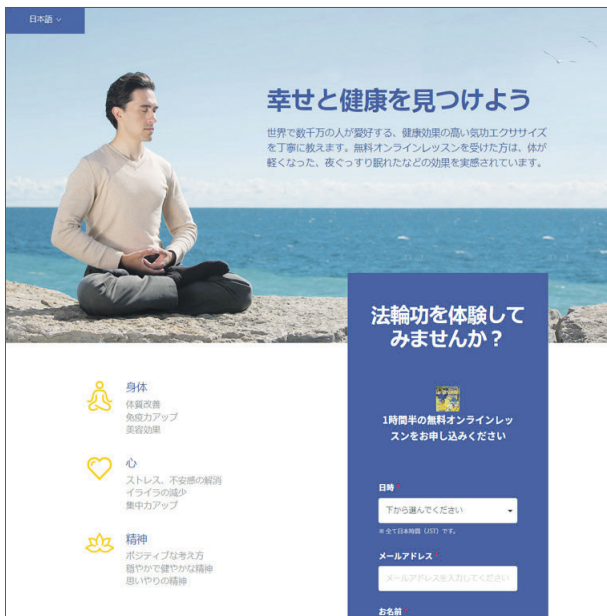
日本語 ⌄

幸せと健康を見つけよう

世界で数千万の人が愛好する、健康効果の高い気功エクササイズを丁寧に教えます。無料オンラインレッスンを受けた方は、体が軽くなった、夜ぐっすり眠れたなどの効果を実感されています。

法輪功を体験してみませんか？

1時間半の無料オンラインレッスンをお申し込みください

日時 *

下から選んでください

※ 全て日本時間（JST）です。

メールアドレス *

メールアドレスを入力してください

お名前 *

身体
体質改善
免疫力アップ
美容効果

心
ストレス、不安感の解消
イライラの減少
集中力アップ

精神
ポジティブな考え方
穏やかで健やかな精神
思いやりの精神